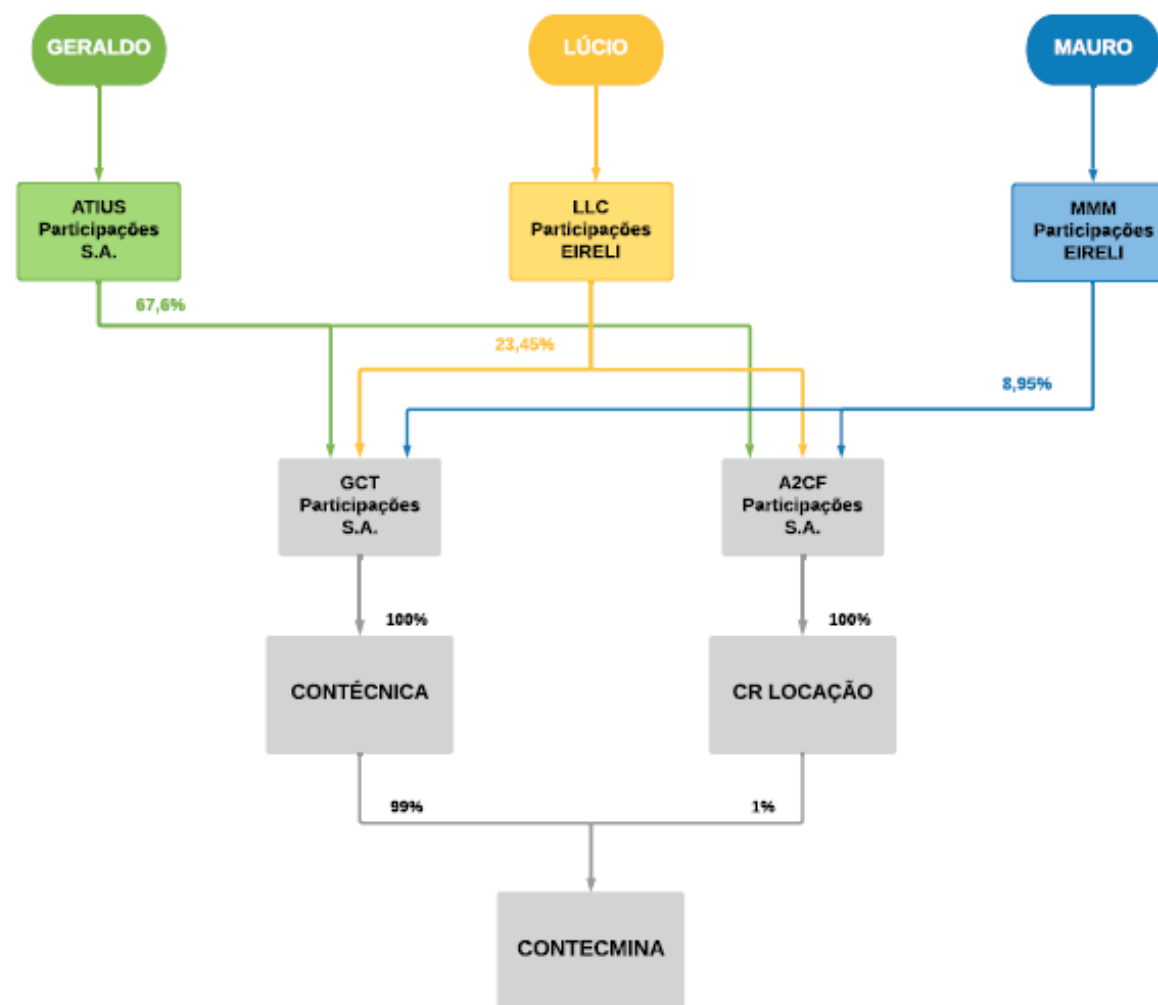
GERALDO

LÚCIO

MAURO

ATIUS Participações S.A.

LLC Participações EIRELI

MMM Participações EIRELI

67,6%

23,45%

8,95%

GCT Participações S.A.

A2CF Participações S.A.

100%

100%

CONTÉCNICA

CR LOCAÇÃO

99%

1%

CONTECMINA